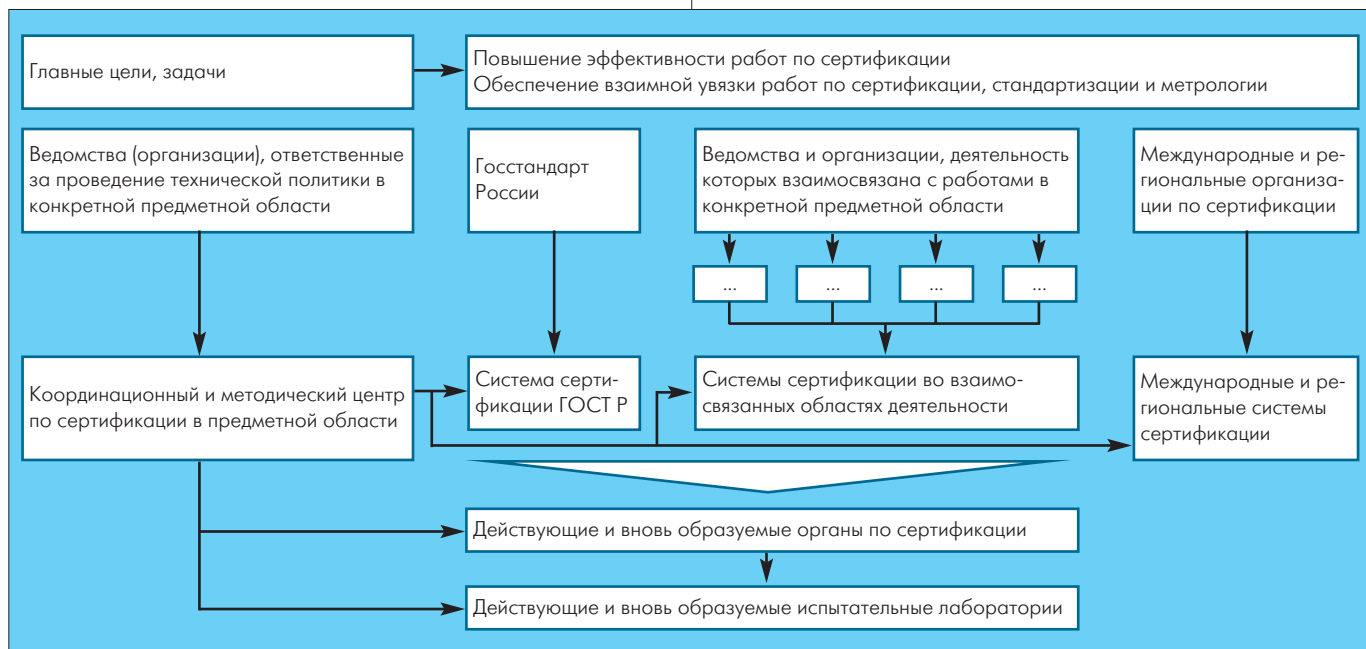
Главные цели, задачи

Повышение эффективности работ по сертификации
Обеспечение взаимной увязки работ по сертификации, стандартизации и метрологии

Ведомства (организации), ответственные за проведение технической политики в конкретной предметной области

Госстандарт России

Ведомства и организации, деятельность которых взаимосвязана с работами в конкретной предметной области

Международные и региональные организации по сертификации

...

...

...

...

Координационный и методический центр по сертификации в предметной области

Система сертификации ГОСТ Р

Системы сертификации во взаимосвязанных областях деятельности

Международные и региональные системы сертификации

Действующие и вновь образуемые органы по сертификации

Действующие и вновь образуемые испытательные лаборатории